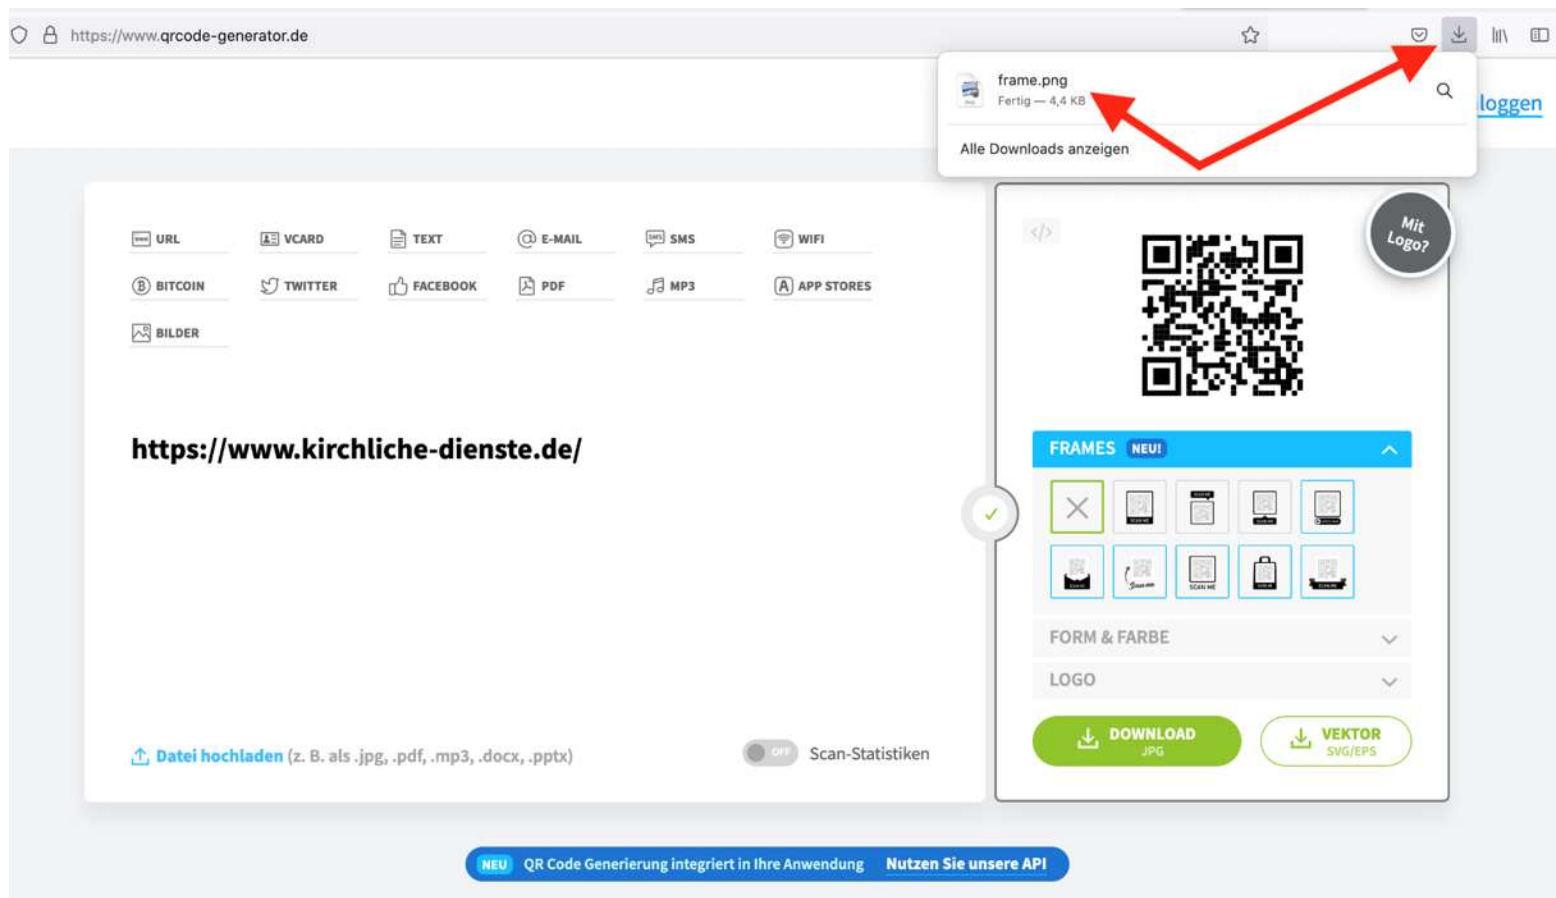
https://www.qrcode-generator.de

frame.png
Fertig — 4,4 KB

Alle Downloads anzeigen

loggen

URL VCARD TEXT E-MAIL SMS WIFI
BITCOIN TWITTER FACEBOOK PDF MP3 APP STORES
BILDER

https://www.kirchliche-dienste.de/

Datei hochladen (z. B. als .jpg, .pdf, .mp3, .docx, .pptx)

OFF Scan-Statistiken

Mit Logo?

FRAMES NEU!

FORM & FARBE

LOGO

DOWNLOAD JPG

VEKTOR SVG/EPS

NEU QR Code Generierung integriert in Ihre Anwendung Nutzen Sie unsere API